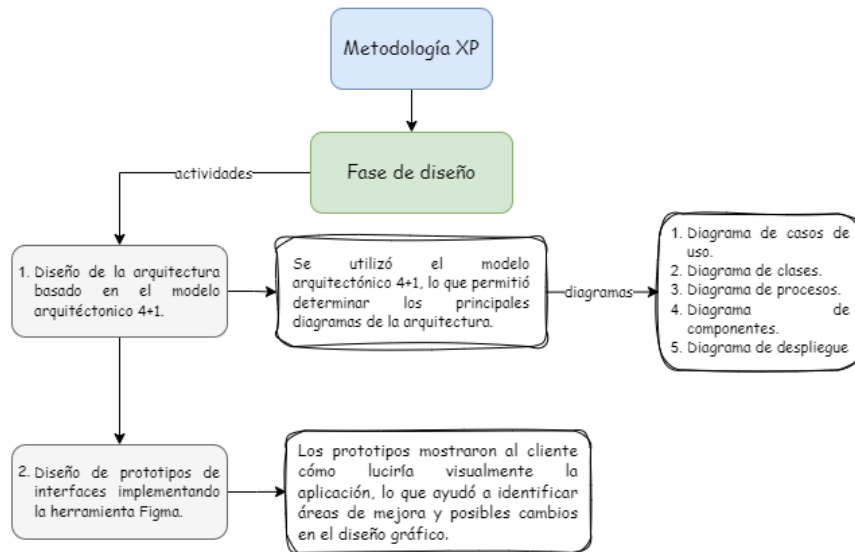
Metodología XP

Fase de diseño

actividades

1. Diseño de la arquitectura basado en el modelo arquitéctonico 4+1.

Se utilizó el modelo arquitectónico 4+1, lo que permitió determinar los principales diagramas de la arquitectura.

diagramas

1. Diagrama de casos de uso.
2. Diagrama de clases.
3. Diagrama de procesos.
4. Diagrama de componentes.
5. Diagrama de despliegue

2. Diseño de prototipos de interfaces implementando la herramienta Figma.

Los prototipos mostraron al cliente cómo luciría visualmente la aplicación, lo que ayudó a identificar áreas de mejora y posibles cambios en el diseño gráfico.